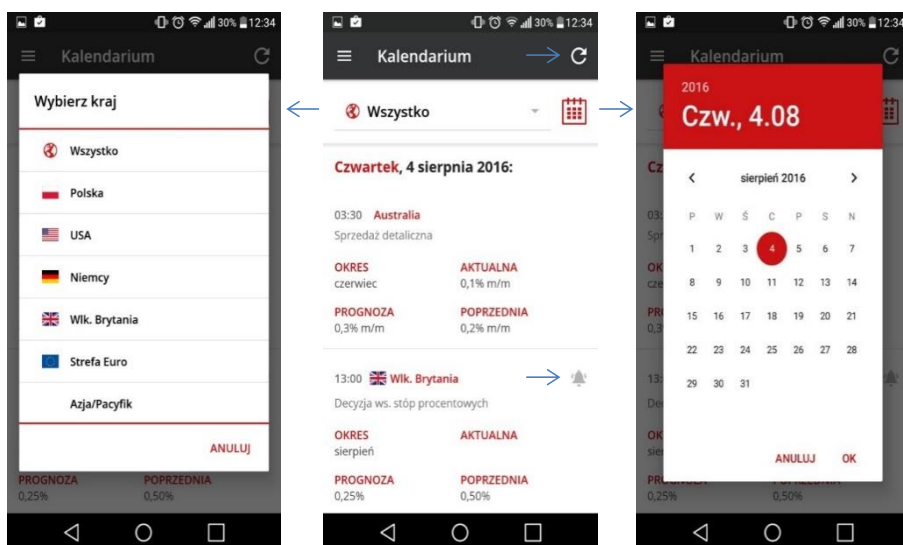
30% 12:34

Kalendarium

Wybierz kraj

Wszystko

Polska

USA

Niemcy

Wlk. Brytania

Strefa Euro

Azja/Pacyfik

ANULUJ

PROGNOZA
0,25%

POPRZEDNIA
0,50%

30% 12:34

Kalendarium

Wszystko

Czwartek, 4 sierpnia 2016:

03:30 Australia
Sprzedaż detaliczna

OKRES
czerwiec

AKTUALNA
0,1% m/m

PROGNOZA
0,3% m/m

POPRZEDNIA
0,2% m/m

13:00 Wlk. Brytania
Decyzja ws. stóp procentowych

OKRES
sierpień

AKTUALNA

PROGNOZA
0,25%

POPRZEDNIA
0,50%

30% 12:34

Kalendarium

2016
Czw., 4.08

sierpień 2016

| P | W | Ś | C | P | S | N |
|---|---|---|---|---|---|---|
| 1 | 2 | 3 | 4 | 5 | 6 | 7 |
| 8 | 9 | 10 | 11 | 12 | 13 | 14 |
| 15 | 16 | 17 | 18 | 19 | 20 | 21 |
| 22 | 23 | 24 | 25 | 26 | 27 | 28 |
| 29 | 30 | 31 | | | | |

ANULUJ OK

0,25%
0,50%